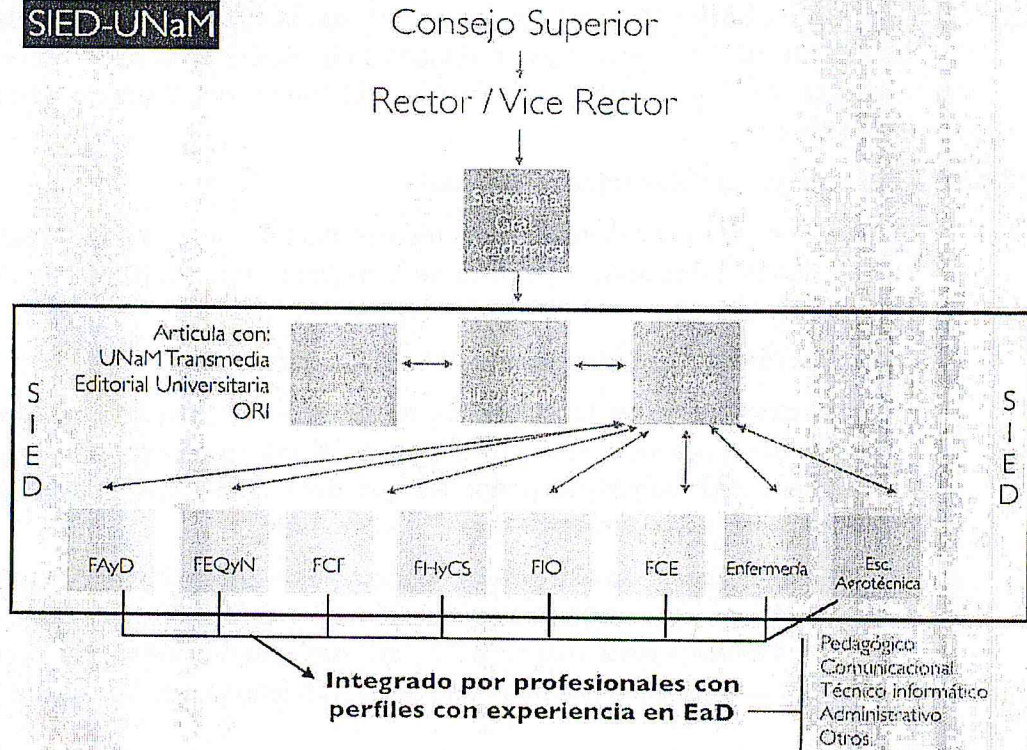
SIED-UNaM

Consejo Superior

Rector / Vice Rector

Secretaría Gral. Académica

Articula con:
UNaM Transmedia
Editorial Universitaria
ORI

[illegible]

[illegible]

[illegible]

S
I
E
D

S
I
E
D

FAyD

FEQyN

FCF

FHyCS

FIO

FCE

Enfermería

Esc. Agrotécnica

Integrado por profesionales con perfiles con experiencia en EaD

Pedagógico
Comunicacional
Técnico informático
Administrativo
Otros